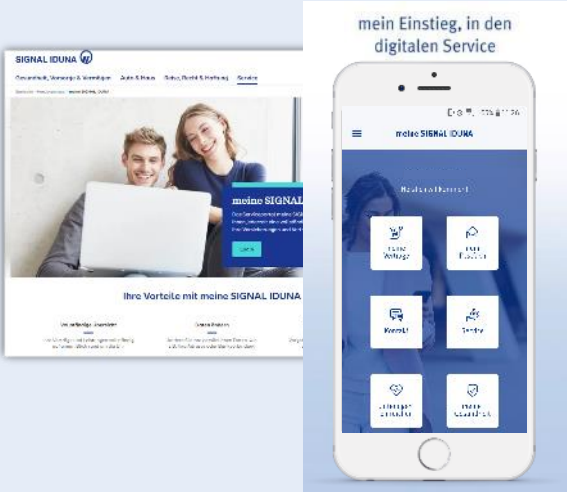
SIGNAL IDUNA

Gesundheit, Vorsorge & Vermögen  Auto & Haus  Schutz, Recht & Haftung  Service

meine SIGNAL

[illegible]

Ihre Vorteile mit meine SIGNAL IDUNA

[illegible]

mein Einstieg, in den digitalen Service

meine SIGNAL IDUNA

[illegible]

meine Verträge

meine Postfach

Kontakt

Service

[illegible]

meine Gesundheit